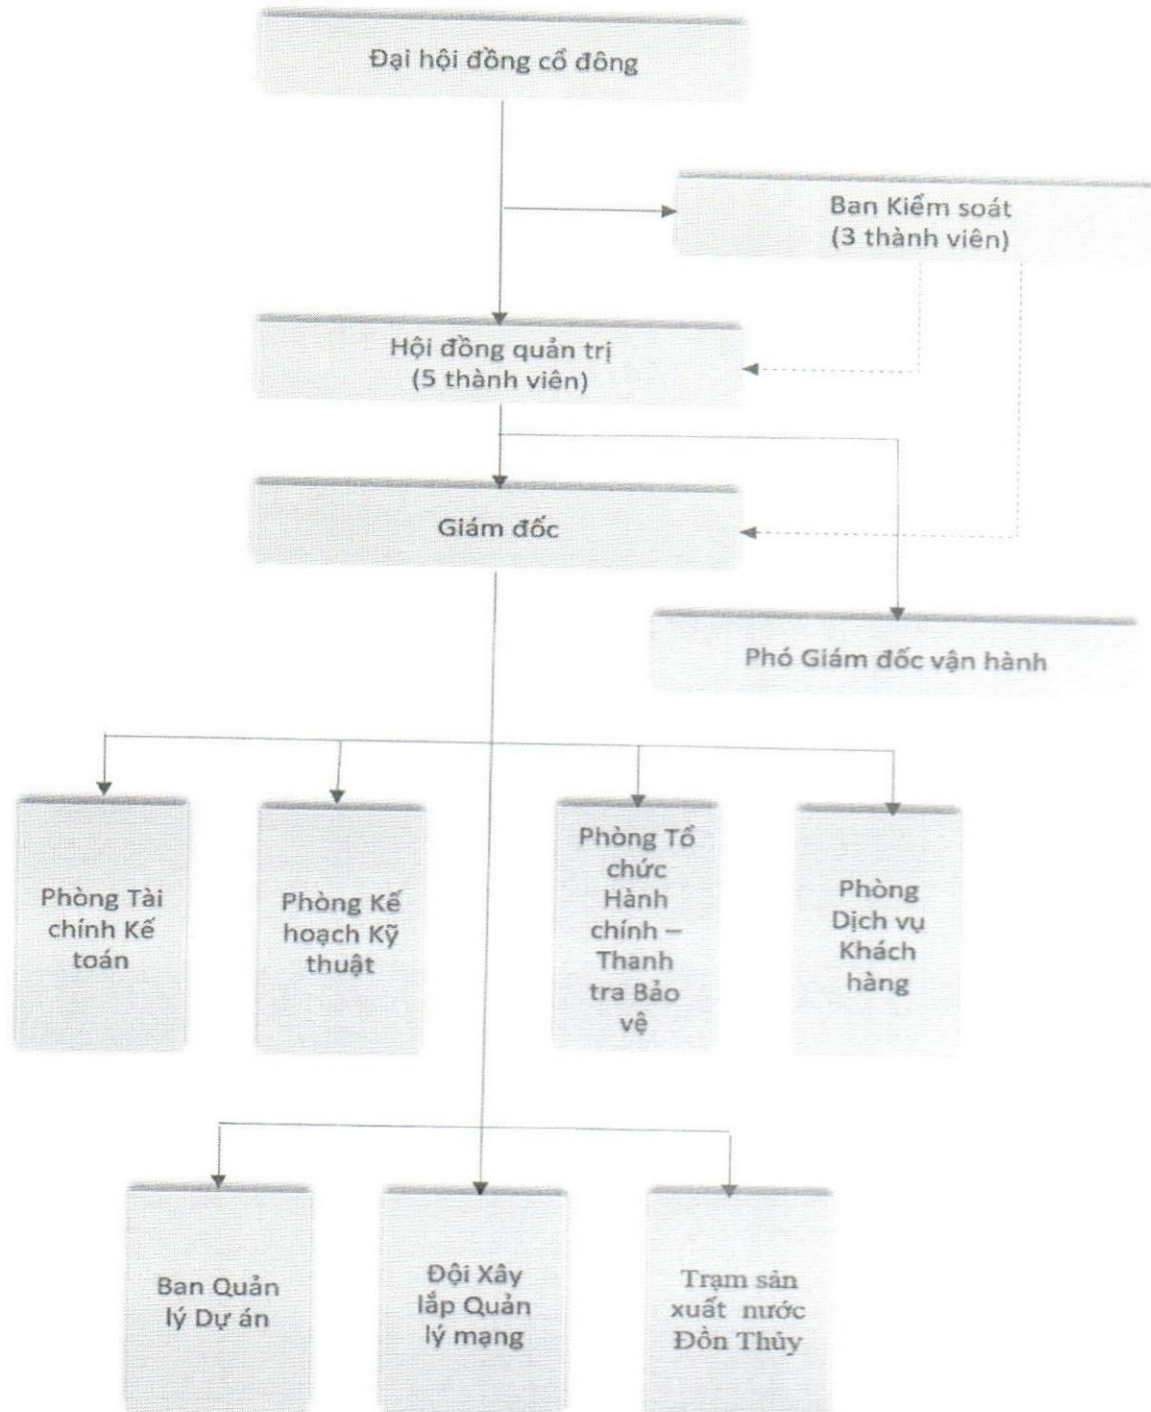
Đại hội đồng cổ đông

Ban Kiểm soát (3 thành viên)

Hội đồng quản trị (5 thành viên)

Giám đốc

Phó Giám đốc vận hành

Phòng Tài chính Kế toán

Phòng Kế hoạch Kỹ thuật

Phòng Tổ chức Hành chính – Thanh tra Bảo vệ

Phòng Dịch vụ Khách hàng

Ban Quản lý Dự án

Đội Xây lắp Quản lý mạng

Trạm sản xuất nước Đồn Thủy